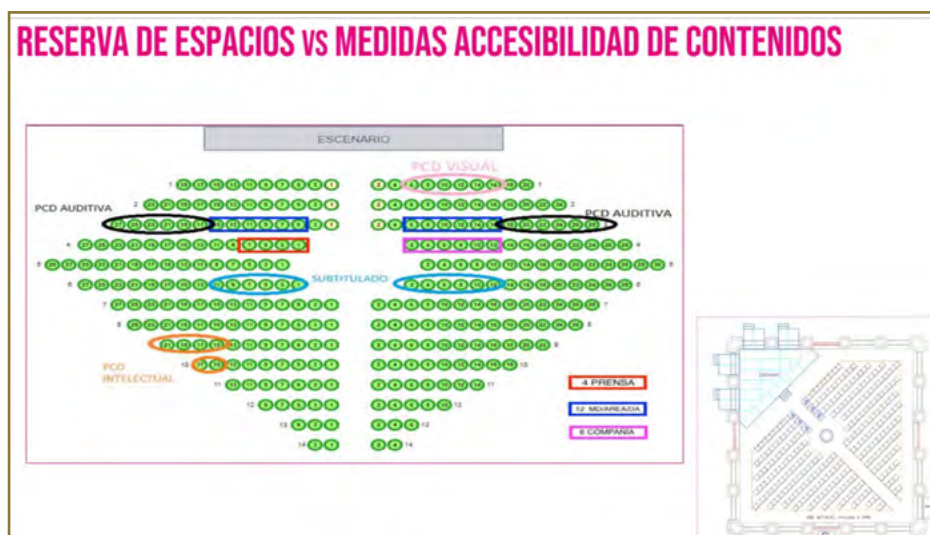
RESERVA DE ESPACIOS vs MEDIDAS ACCESIBILIDAD DE CONTENIDOS

ESCENARIO

PCD VISUAL

PCD AUDITIVA

PCD AUDITIVA

SUBTITULADO

PCD INTELECTUAL

4 PRENSA

12 MD/AREA/DA

6 COMPAÑIA

1 2 3 4 5 6 7 8 9 10 11 12 13 14